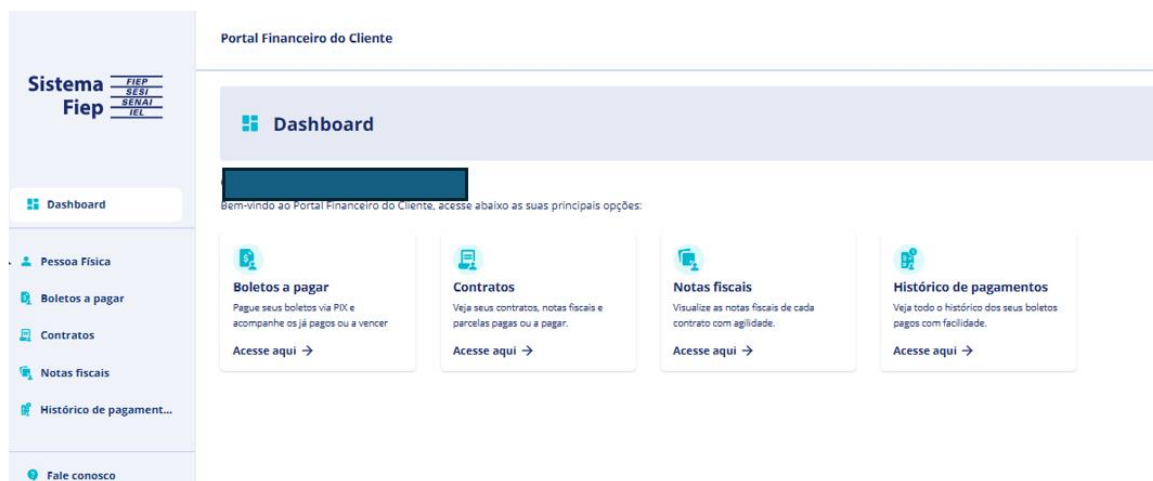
Sistema Fiep FIEP SESI SENAI IEL

Dashboard

Pessoa Física

Boletos a pagar

Contratos

Notas fiscais

Histórico de pagament...

Fale conosco

Portal Financeiro do Cliente

Dashboard

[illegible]

Bem-vindo ao Portal Financeiro do Cliente, acesse abaixo as suas principais opções:

Boletos a pagar
Pague seus boletos via PIX e acompanhe os já pagos ou a vencer
Acesse aqui →

Contratos
Veja seus contratos, notas fiscais e parcelas pagas ou a pagar.
Acesse aqui →

Notas fiscais
Visualize as notas fiscais de cada contrato com agilidade.
Acesse aqui →

Histórico de pagamentos
Veja todo o histórico dos seus boletos pagos com facilidade.
Acesse aqui →